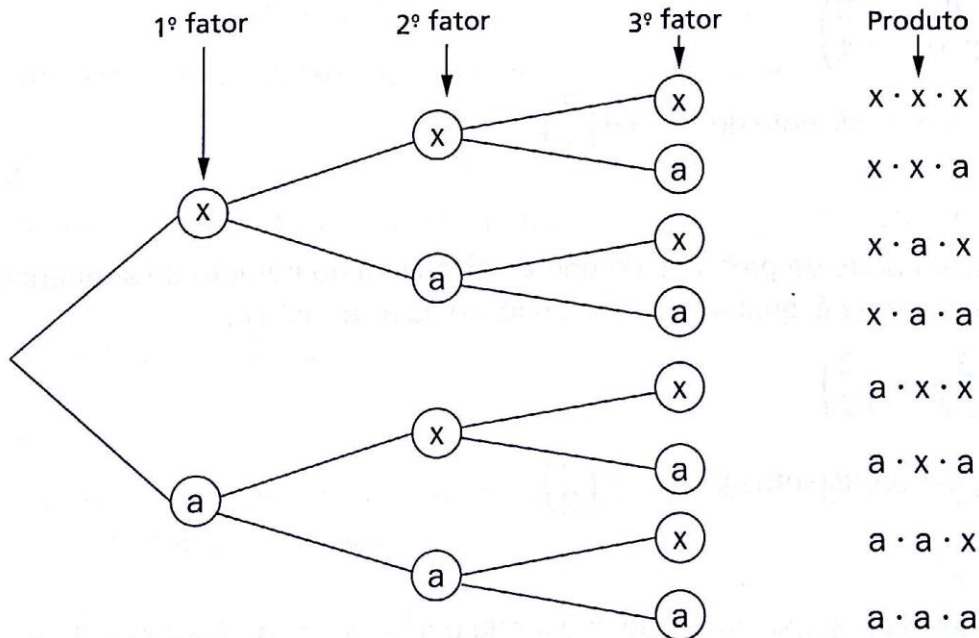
1º fator

2º fator

3º fator

Produto

x

x

x

a

a

x

a

a

x

x

a

a

x

a

$x \cdot x \cdot x$

$x \cdot x \cdot a$

$x \cdot a \cdot x$

$x \cdot a \cdot a$

$a \cdot x \cdot x$

$a \cdot x \cdot a$

$a \cdot a \cdot x$

$a \cdot a \cdot a$